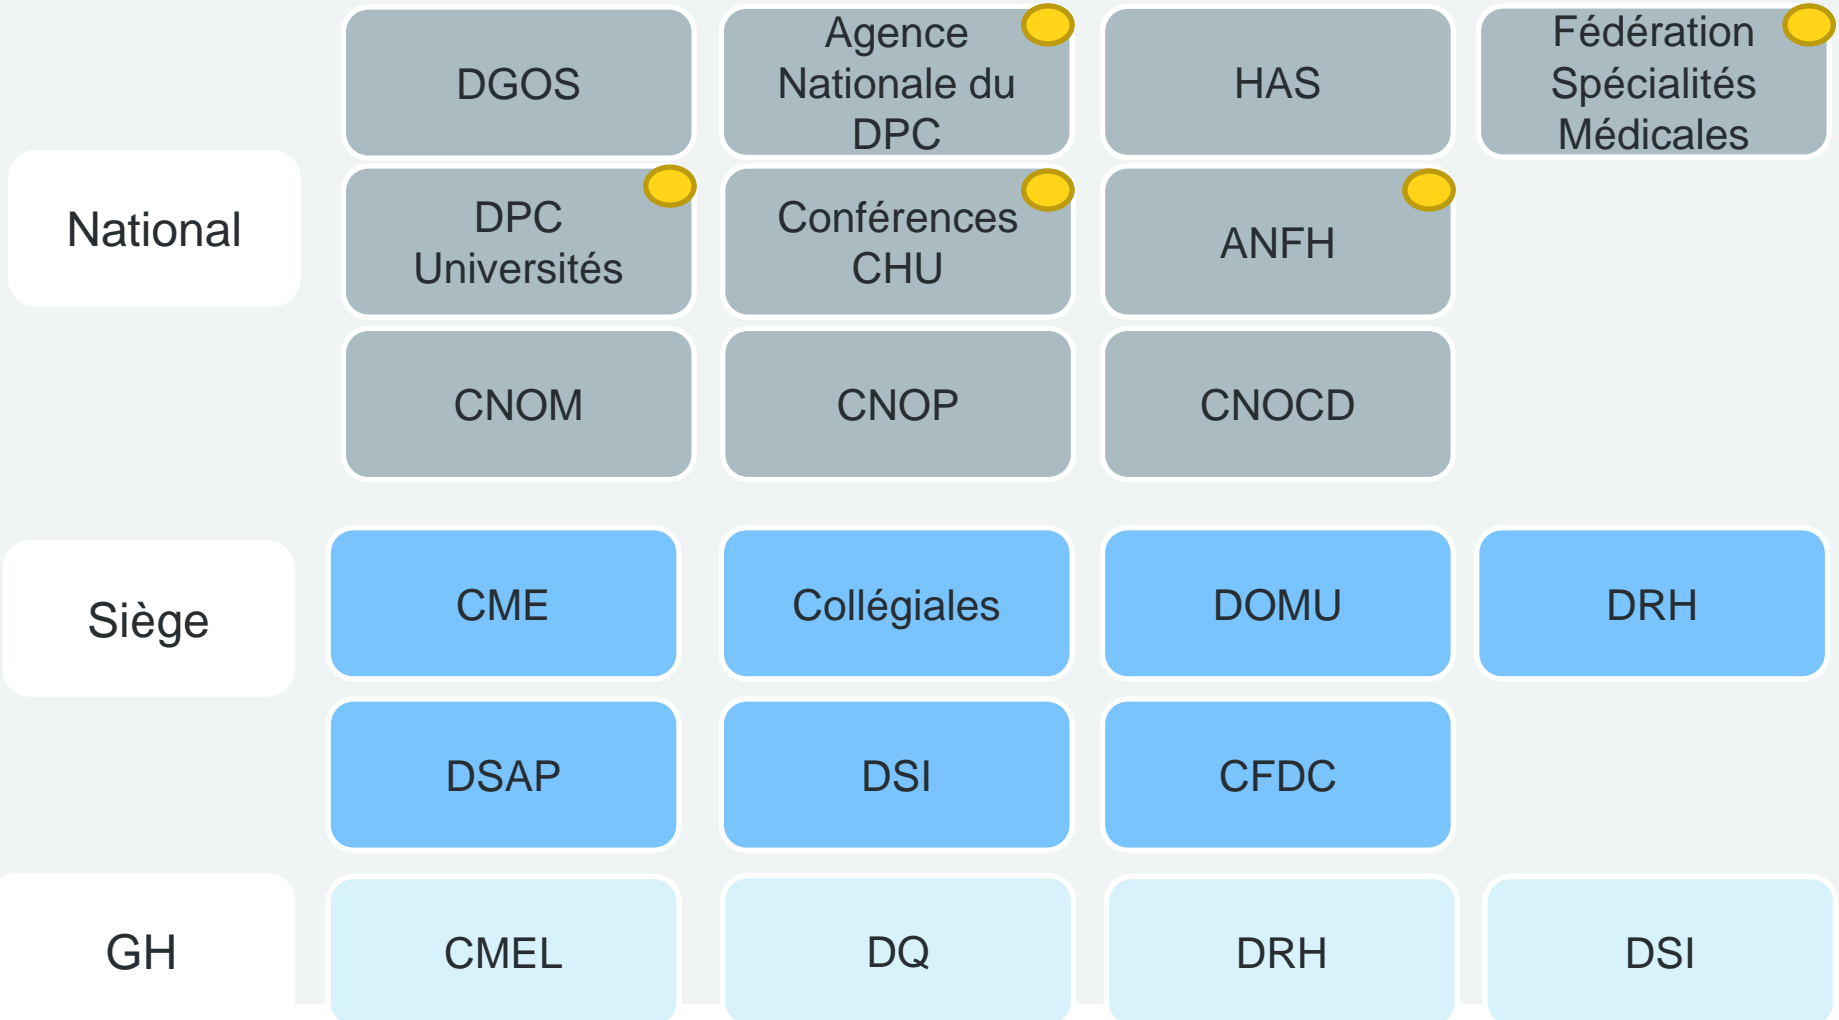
National

DGOS

Agence Nationale du DPC

HAS

Fédération Spécialités Médicales

DPC Universités

Conférences CHU

ANFH

CNOM

CNOP

CNOCD

Siège

CME

Collégiales

DOMU

DRH

DSAP

DSI

CFDC

GH

CMEL

DQ

DRH

DSI